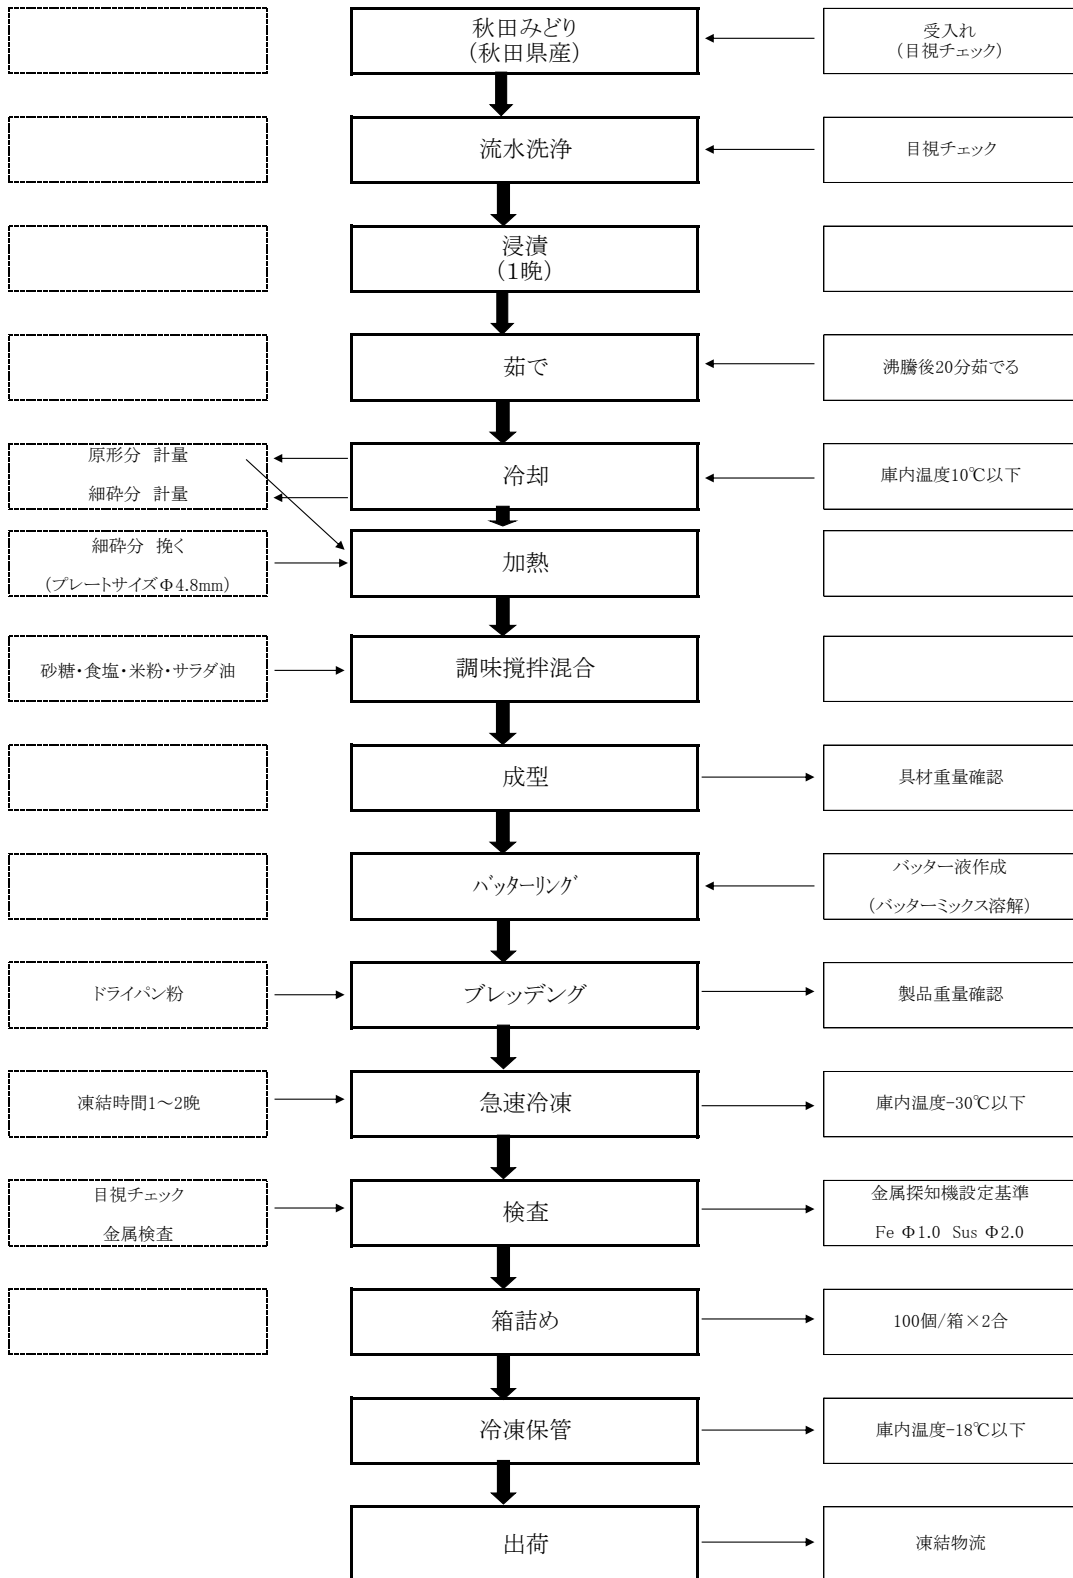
秋田みどり
(秋田県産)

受入れ
(目視チェック)

流水洗浄

目視チェック

浸漬
(1晩)

茹で

沸騰後20分茹でる

原形分 計量

細砕分 計量

冷却

庫内温度10℃以下

細砕分 挽く
(プレートサイズΦ4.8mm)

加熱

砂糖・食塩・米粉・サラダ油

調味攪拌混合

成型

具材重量確認

バッターリング

バッター液作成
(バッターミックス溶解)

ドライパン粉

ブレッデング

製品重量確認

凍結時間1～2晩

急速冷凍

庫内温度-30℃以下

目視チェック
金属検査

検査

金属探知機設定基準
Fe Φ1.0 Sus Φ2.0

箱詰め

100個/箱×2合

冷凍保管

庫内温度-18℃以下

出荷

凍結物流